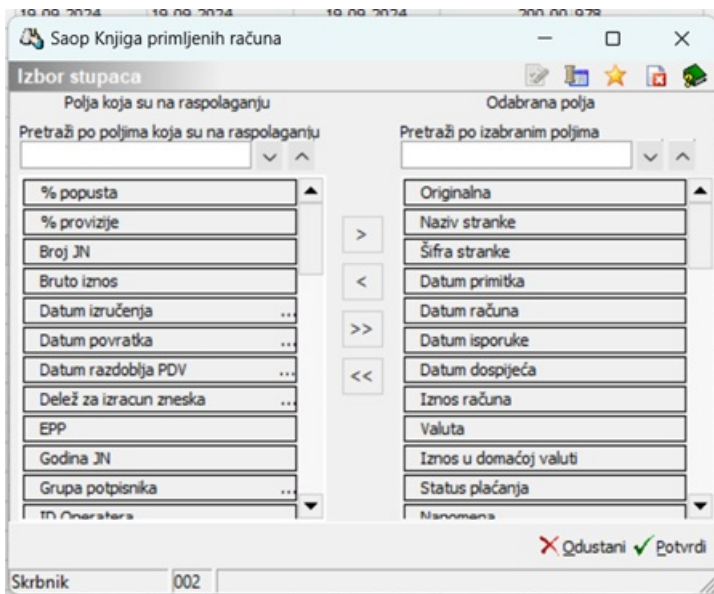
Saop Knjiga primljenih računa

Izbor stupaca

Polja koja su na raspolaganju

Pretraži po poljima koja su na raspolaganju

% popusta
% provizije
Broj JN
Bruto iznos
Datum izručenja ...
Datum povratka ...
Datum razdoblja PDV ...
Delež za izracun zneska ...
EPP
Godina JN
Grupa potpisnika ...
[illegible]

>
<
>>
<<

Odabrana polja

Pretraži po izabranim poljima

Originalna
Naziv stranke
Šifra stranke
Datum primitka
Datum računa
Datum isporuke
Datum dospijeća
Iznos računa
Valuta
Iznos u domaćoj valuti
Status plaćanja
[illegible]

Odustani Potvrdi

Skrbnik 002